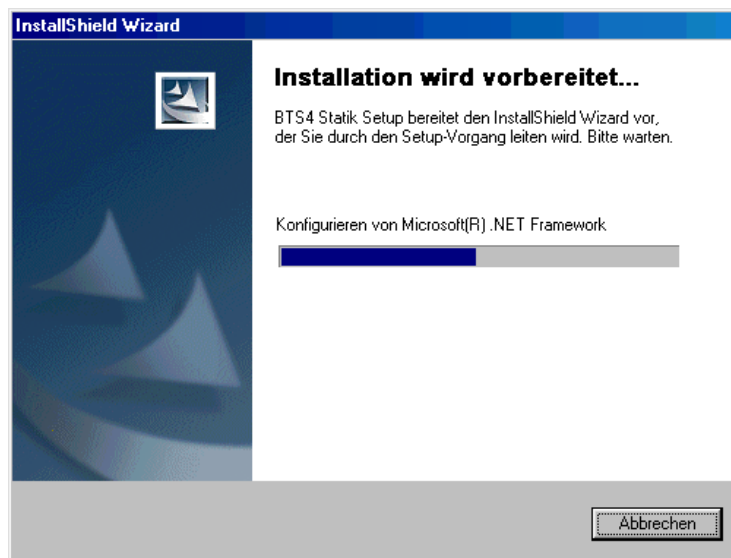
InstallShield Wizard

Installation wird vorbereitet...

BTS4 Statik Setup bereitet den InstallShield Wizard vor, der Sie durch den Setup-Vorgang leiten wird. Bitte warten.

Konfigurieren von Microsoft(R) .NET Framework

Abbrechen